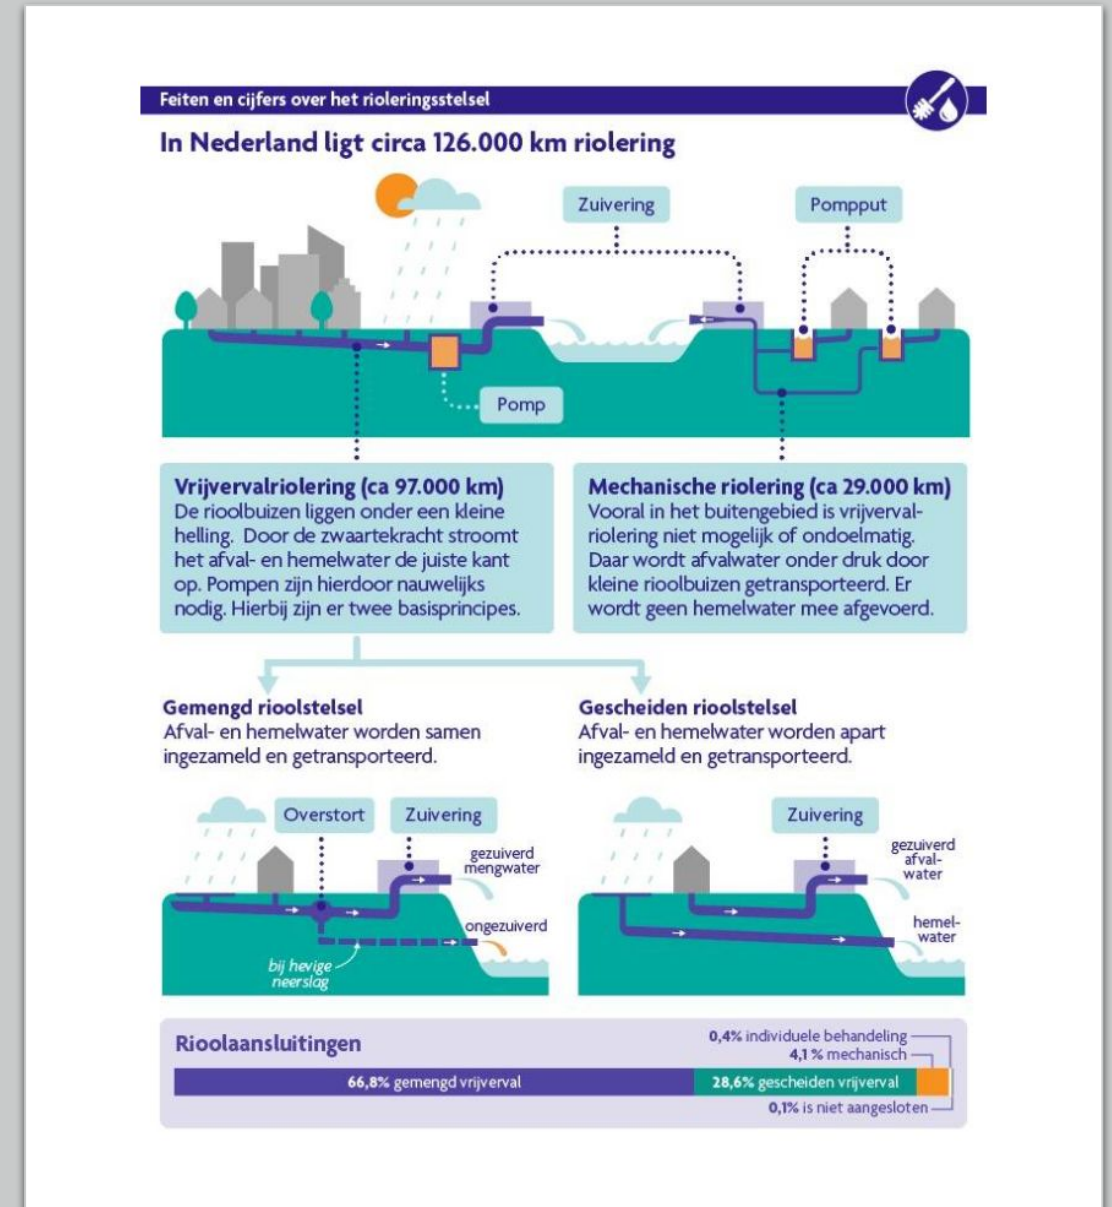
Feiten en cijfers over het rioleringsstelsel

In Nederland ligt circa 126.000 km riolering

Zuivering

Pompput

Pomp

Vrijvervalriolering (ca 97.000 km)
De rioolbuizen liggen onder een kleine helling. Door de zwaartekracht stroomt het afval- en hemelwater de juiste kant op. Pompen zijn hierdoor nauwelijks nodig. Hierbij zijn er twee basisprincipes.

Mechanische riolering (ca 29.000 km)
Vooral in het buitengebied is vrijvervalriolering niet mogelijk of ondoelmatig. Daar wordt afvalwater onder druk door kleine rioolbuizen getransporteerd. Er wordt geen hemelwater mee afgevoerd.

Gemengd rioolstelsel
Afval- en hemelwater worden samen ingezameld en getransporteerd.

Gescheiden rioolstelsel
Afval- en hemelwater worden apart ingezameld en getransporteerd.

Overstort

Zuivering

gezuiverd mengwater

ongezuiverd

bij hevige neerslag

Zuivering

gezuiverd afvalwater

hemelwater

Rioolaansluitingen

0,4% individuele behandeling

4,1 % mechanisch

66,8% gemengd vrijverval

28,6% gescheiden vrijverval

0,1% is niet aangesloten